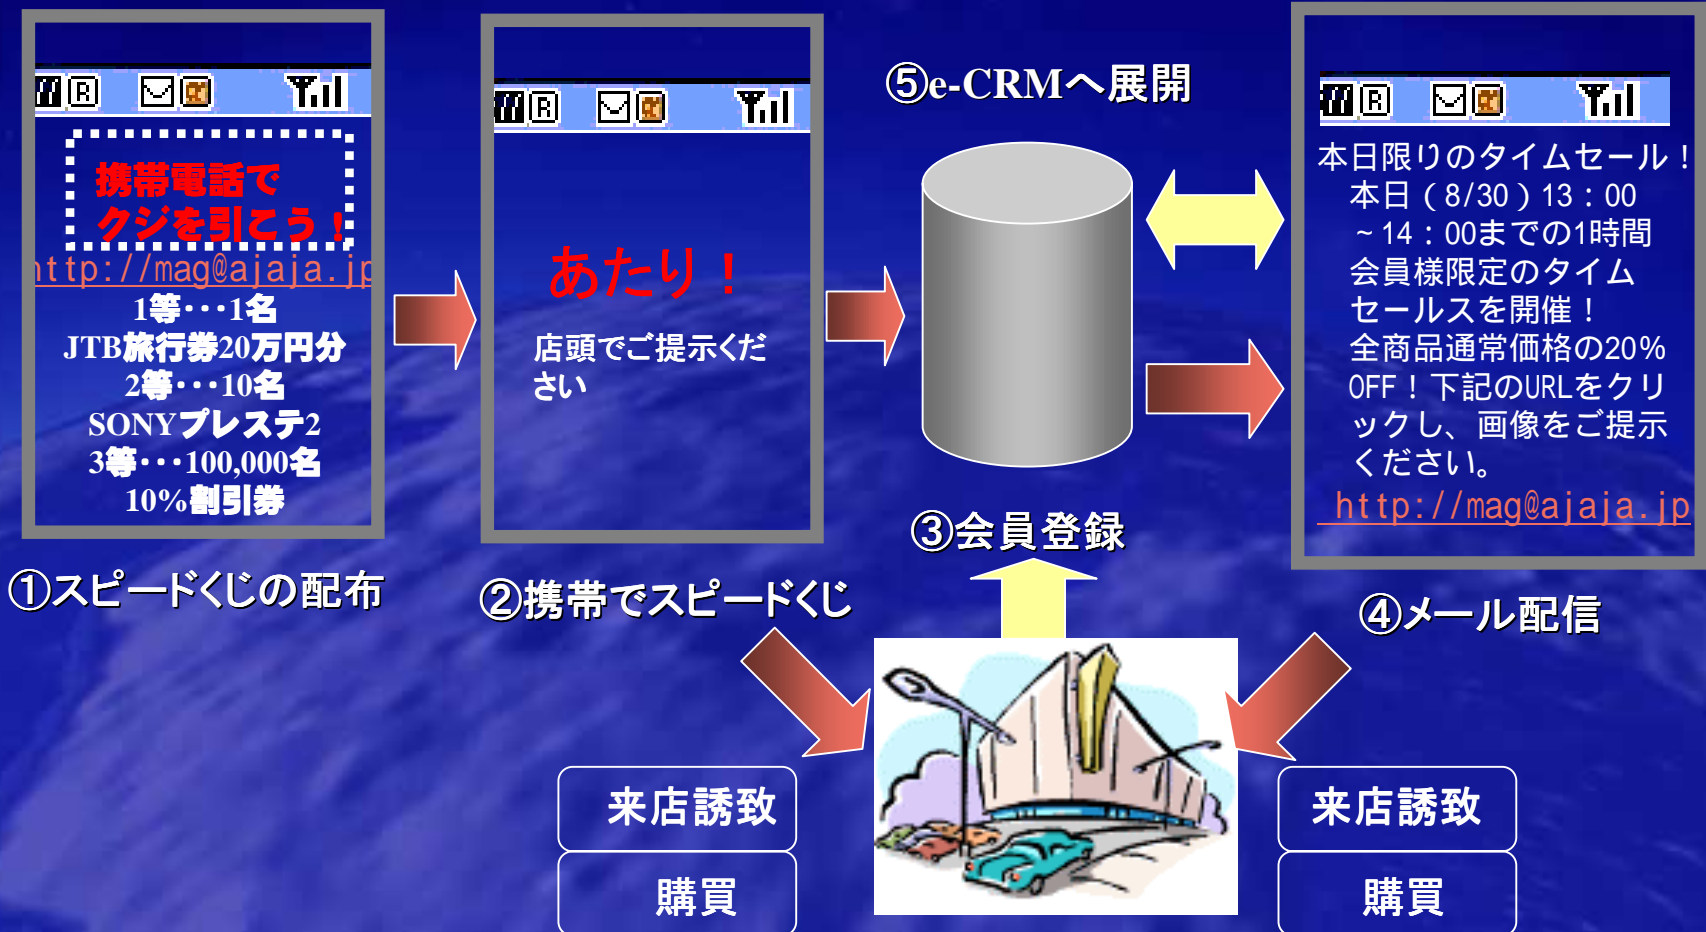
携帯電話で
クジを引こう！
http://mag@ajaja.jp
1等・・・1名
JTB旅行券20万円分
2等・・・10名
SONYプレステ2
3等・・・100,000名
10%割引券

①スピードくじの配布

あたり！

店頭でご提示ください

②携帯でスピードくじ

⑤e-CRMへ展開

③会員登録

本日限りのタイムセール！
本日（8/30）13：00
～14：00までの1時間
会員様限定のタイム
セールスを開催！
全商品通常価格の20%
OFF！下記のURLをクリ
ックし、画像をご提示
ください。
http://mag@ajaja.jp

④メール配信

来店誘致

購買

来店誘致

購買